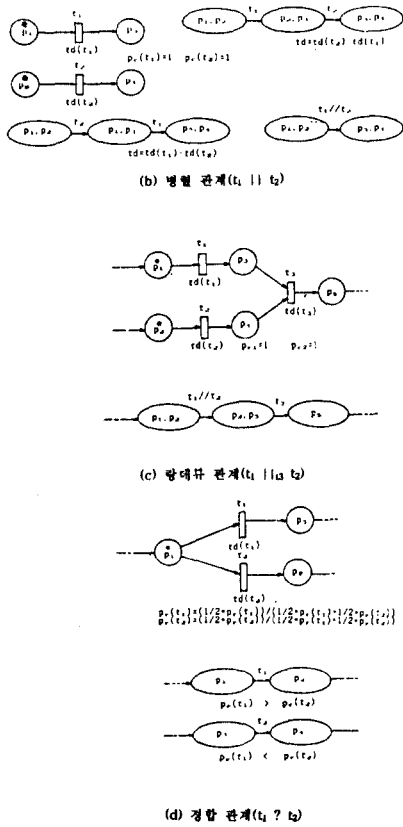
$p_1$ $t_1$ $td(t_1)$ $p_3$

$p_1, p_2$ $t_1$ $p_2, p_3$ $t_2$ $p_3, p_4$

$td=td(t_2)$ $td(t_1)$

$p_e(t_1)=1$ $p_e(t_2)=1$

$p_2$ $t_2$ $td(t_2)$ $p_4$

$p_1, p_2$ $t_2$ $p_1, p_4$ $t_1$ $p_3, p_4$

$td=td(t_1)-td(t_2)$

$t_1//t_2$

$p_1, p_2$ $p_3, p_4$

(b) 병렬 관계($t_1$ || $t_2$)

$p_1$ $t_1$ $td(t_1)$ $p_3$

$t_3$ $td(t_3)$ $p_5$

$p_2$ $t_2$ $td(t_2)$ $p_4$ $p_{e1}=1$ $p_{e2}=1$

$t_1//t_2$ $t_3$

$p_1, p_2$ $p_4, p_3$ $p_5$

(c) 랑데뷰 관계($t_1$ $||_{t3}$ $t_2$)

$p_1$ $t_1$ $td(t_1)$ $p_3$

$t_2$ $td(t_2)$ $p_4$

$p_e(t_1)=(1/2+p_r(t_1))/(1/2+p_r(t_1)+1/2+p_r(t_2))$
$p_e(t_2)=(1/2+p_r(t_2))/(1/2+p_r(t_1)+1/2+p_r(t_2))$

$p_1$ $t_1$ $p_4$

$p_e(t_1)$ > $p_e(t_2)$

$p_1$ $t_2$ $p_4$

$p_e(t_1)$ < $p_e(t_2)$

(d) 경합 관계($t_1$ ? $t_2$)